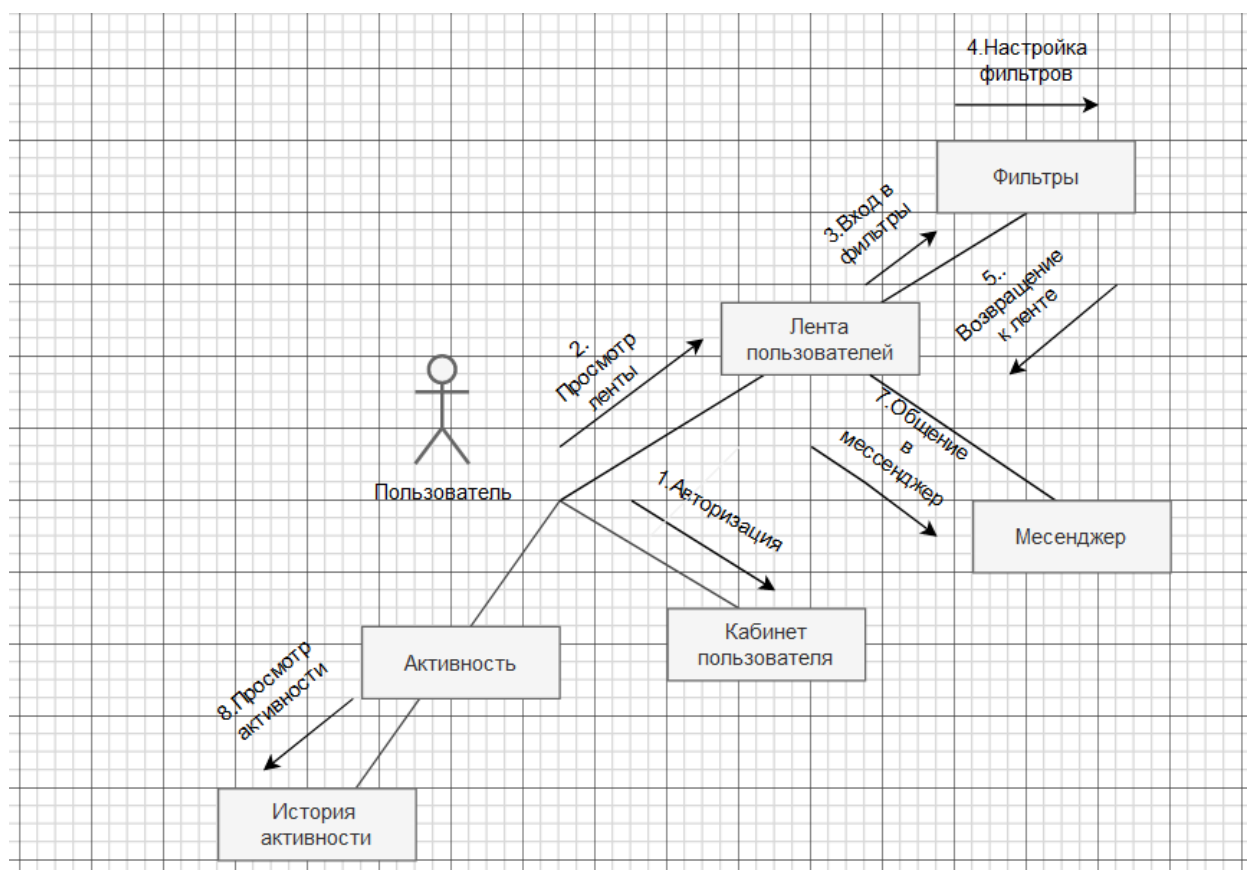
4.Настройка фильтров

Фильтры

3.Вход в фильтры

5.. Возвращение к ленте

2. Просмотр ленты

Лента пользователей

Пользователь

7.Общение в мессенджер

1.Авторизация

Месенджер

Кабинет пользователя

Активность

8.Просмотр активности

История активности